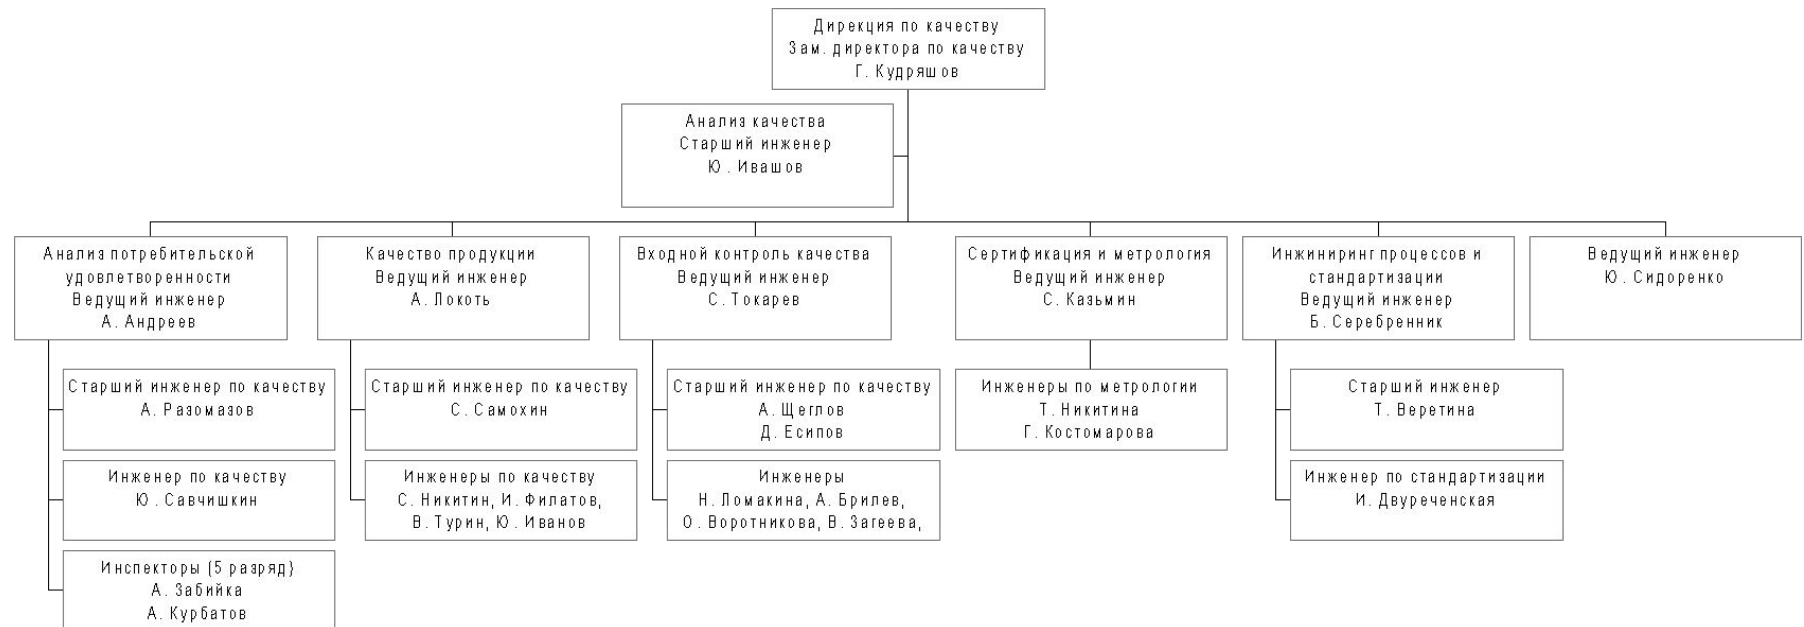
Дирекция по качеству
Зам. директора по качеству
Г. Кудряшов

Анализ качества
Старший инженер
Ю. Ивашов

Анализ потребительской удовлетворенности
Ведущий инженер
А. Андреев

Старший инженер по качеству
А. Разомазов

Инженер по качеству
Ю. Савчишкин

Инспекторы (5 разряд)
А. Забийка
А. Курбатов

Качество продукции
Ведущий инженер
А. Локоть

Старший инженер по качеству
С. Самохин

Инженеры по качеству
С. Никитин, И. Филатов,
В. Турин, Ю. Иванов

Входной контроль качества
Ведущий инженер
С. Токарев

Старший инженер по качеству
А. Щеглов
Д. Есипов

Инженеры
Н. Ломакина, А. Брилев,
О. Воротникова, В. Загеева,

Сертификация и метрология
Ведущий инженер
С. Казьмин

Инженеры по метрологии
Т. Никитина
Г. Костомарова

Инжиниринг процессов и стандартизации
Ведущий инженер
Б. Серебренник

Старший инженер
Т. Веретина

Инженер по стандартизации
И. Двуреченская

Ведущий инженер
Ю. Сидоренко